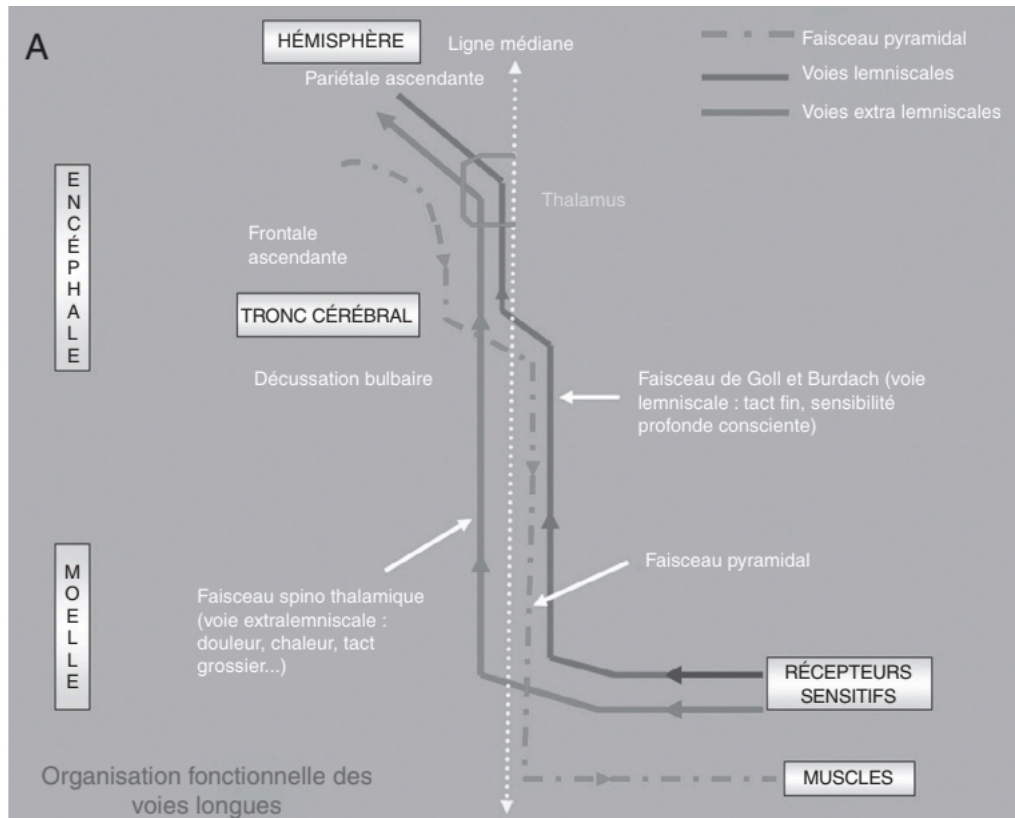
A

HÉMISPHÈRE

Ligne médiane

Faisceau pyramidal

Voies lemniscales

Voies extra lemniscales

Pariétale ascendante

ENCÉPHALE

Thalamus

Frontale ascendante

TRONC CÉRÉBRAL

Décussation bulbaire

Faisceau de Goll et Burdach (voie lemniscale : tact fin, sensibilité profonde consciente)

MOELLE

Faisceau pyramidal

Faisceau spino thalamique (voie extralemniscale : douleur, chaleur, tact grossier...)

RÉCEPTEURS SENSITIFS

MUSCLES

Organisation fonctionnelle des voies longues